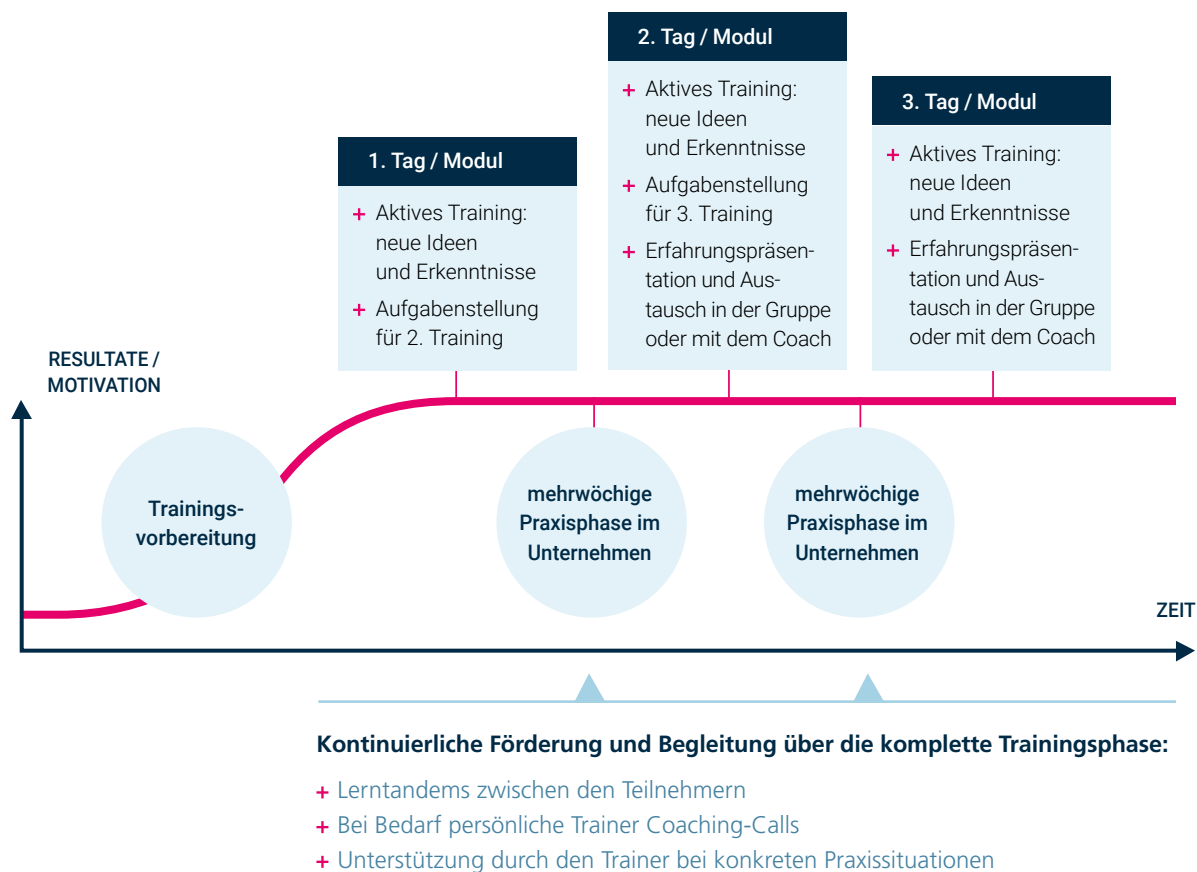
2. Tag / Modul

+ Aktives Training: neue Ideen und Erkenntnisse
+ Aufgabenstellung für 3. Training
+ Erfahrungspräsentation und Austausch in der Gruppe oder mit dem Coach

3. Tag / Modul

+ Aktives Training: neue Ideen und Erkenntnisse
+ Erfahrungspräsentation und Austausch in der Gruppe oder mit dem Coach

1. Tag / Modul

+ Aktives Training: neue Ideen und Erkenntnisse
+ Aufgabenstellung für 2. Training

RESULTATE / MOTIVATION

Trainingsvorbereitung

mehrwöchige Praxisphase im Unternehmen

mehrwöchige Praxisphase im Unternehmen

ZEIT

Kontinuierliche Förderung und Begleitung über die komplette Trainingsphase:

+ Lerntandems zwischen den Teilnehmern
+ Bei Bedarf persönliche Trainer Coaching-Calls
+ Unterstützung durch den Trainer bei konkreten Praxissituationen